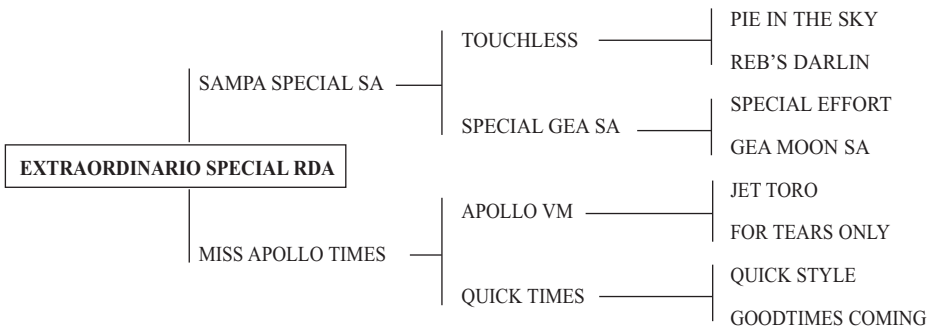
EXTRAORDINARIO SPECIAL RDA

SAMPA SPECIAL SA

TOUCHLESS

PIE IN THE SKY

REB'S DARLIN

SPECIAL GEA SA

SPECIAL EFFORT

GEA MOON SA

MISS APOLLO TIMES

APOLLO VM

JET TORO

FOR TEARS ONLY

QUICK TIMES

QUICK STYLE

GOODTIMES COMING